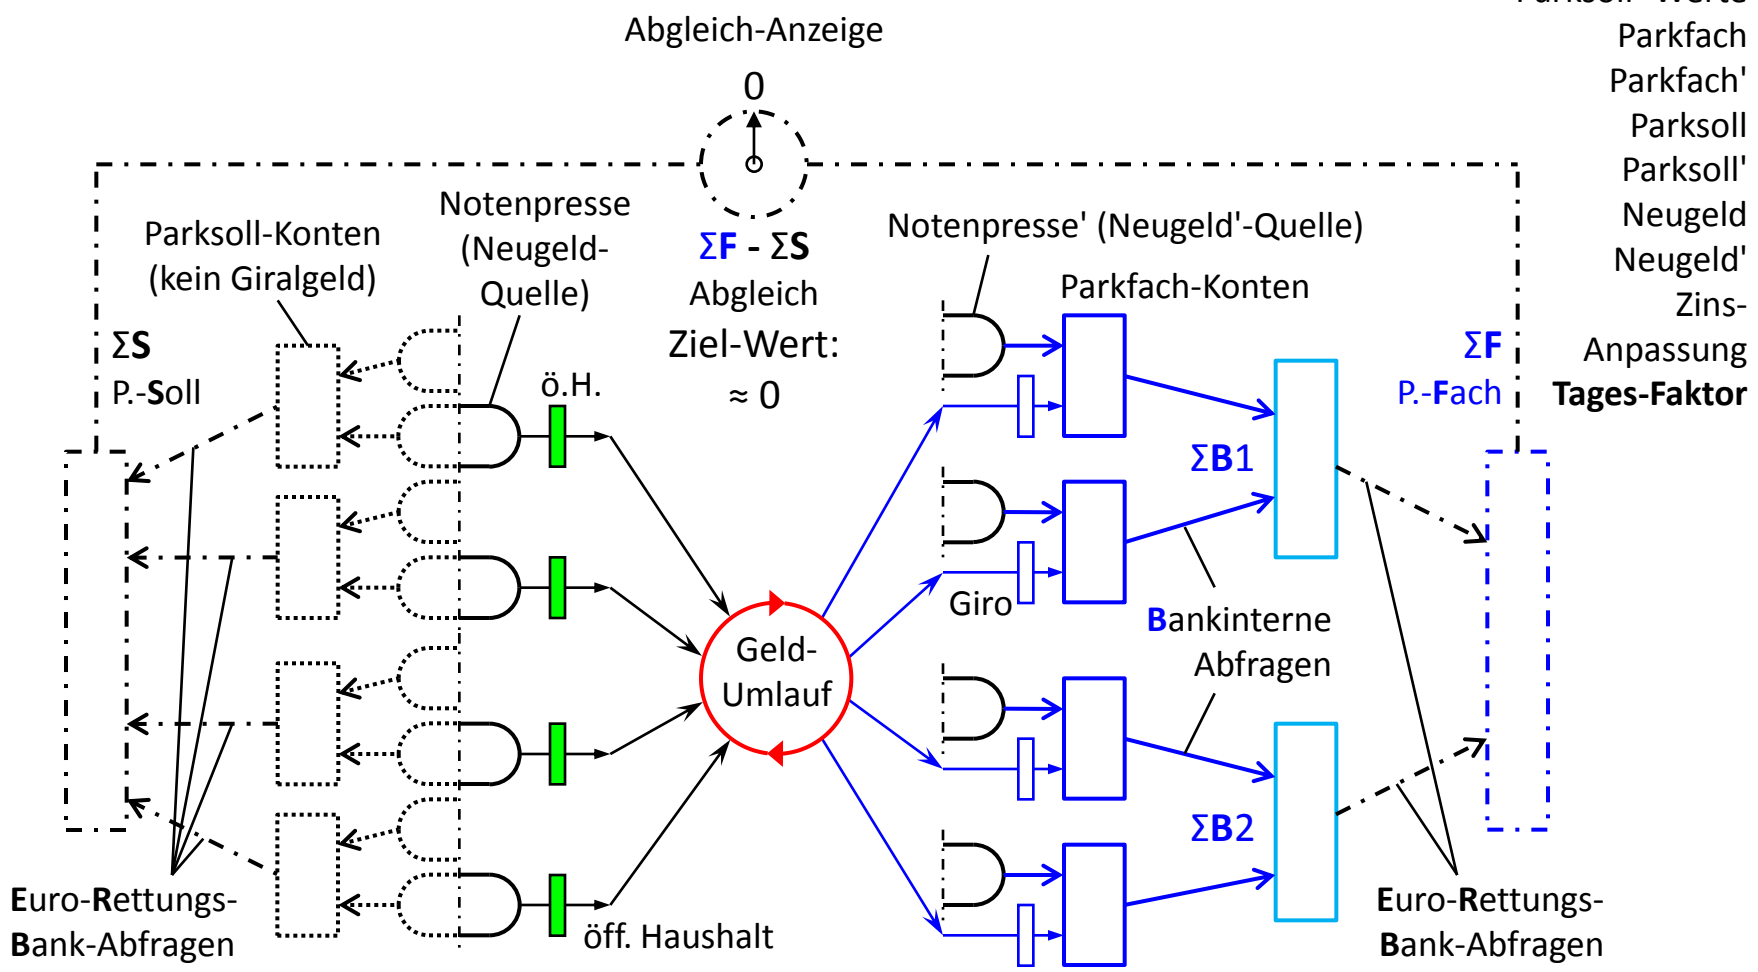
Parksoll'-Werts
Parkfach
Parkfach'
Parksoll
Parksoll'
Neugeld
Neugeld'
Zins-
Anpassung
Tages-Faktor

Abgleich-Anzeige
0

ΣF - ΣS
Abgleich
Ziel-Wert:
≈ 0

Parksoll-Konten
(kein Giralgeld)

Notenpresse
(Neugeld-
Quelle)

ΣS
P.-Soll

ö.H.

Notenpresse' (Neugeld'-Quelle)

Parkfach-Konten

ΣF
P.-Fach

ΣB1

Giro

Bankinterne
Abfragen

Geld-
Umlauf

ΣB2

Euro-Rettungs-
Bank-Abfragen

öff. Haushalt

Euro-Rettungs-
Bank-Abfragen